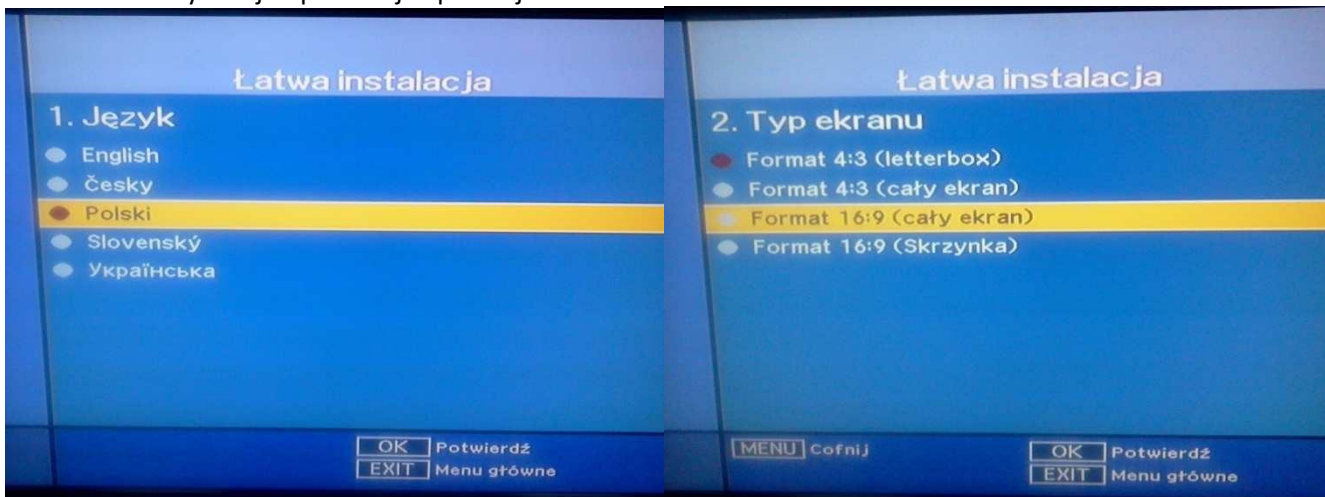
Łatwa instalacja

1. Język

English

Česky

Polski

Slovenský

Українська

OK Potwierdź

EXIT Menu główne

Łatwa instalacja

2. Typ ekranu

Format 4:3 (letterbox)

Format 4:3 (cały ekran)

Format 16:9 (cały ekran)

Format 16:9 (Skrzynka)

MENU Cofnij

OK Potwierdź

EXIT Menu główne